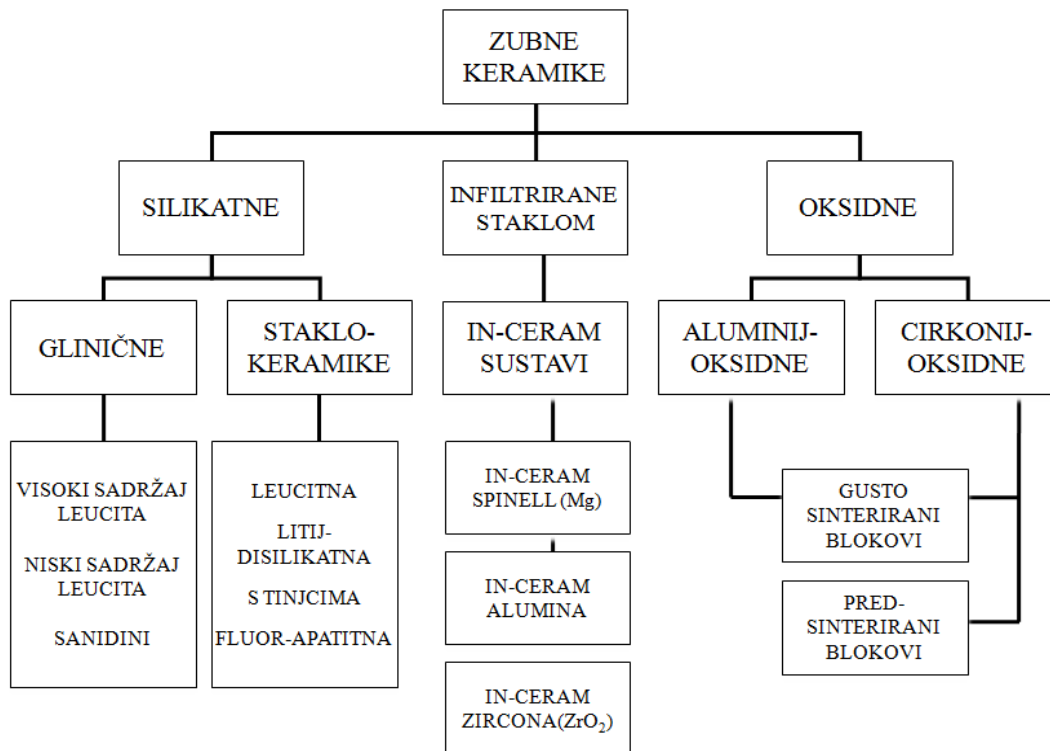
ZUBNE KERAMIKE

SILIKATNE

INFILTRIRANE STAKLOM

OKSIDNE

GLINIČNE

STAKLO-KERAMIKE

IN-CERAM SUSTAVI

ALUMINIJ-OKSIDNE

CIRKONIJ-OKSIDNE

VISOKI SADRŽAJ LEUCITA

NISKI SADRŽAJ LEUCITA

SANIDINI

LEUCITNA

LITIJ-DISILIKATNA

S TINJCIMA

FLUOR-APATITNA

IN-CERAM SPINELL (Mg)

IN-CERAM ALUMINA

IN-CERAM ZIRCONA($ZrO_2$)

GUSTO SINTERIRANI BLOKOVI

PRED-SINTERIRANI BLOKOVI